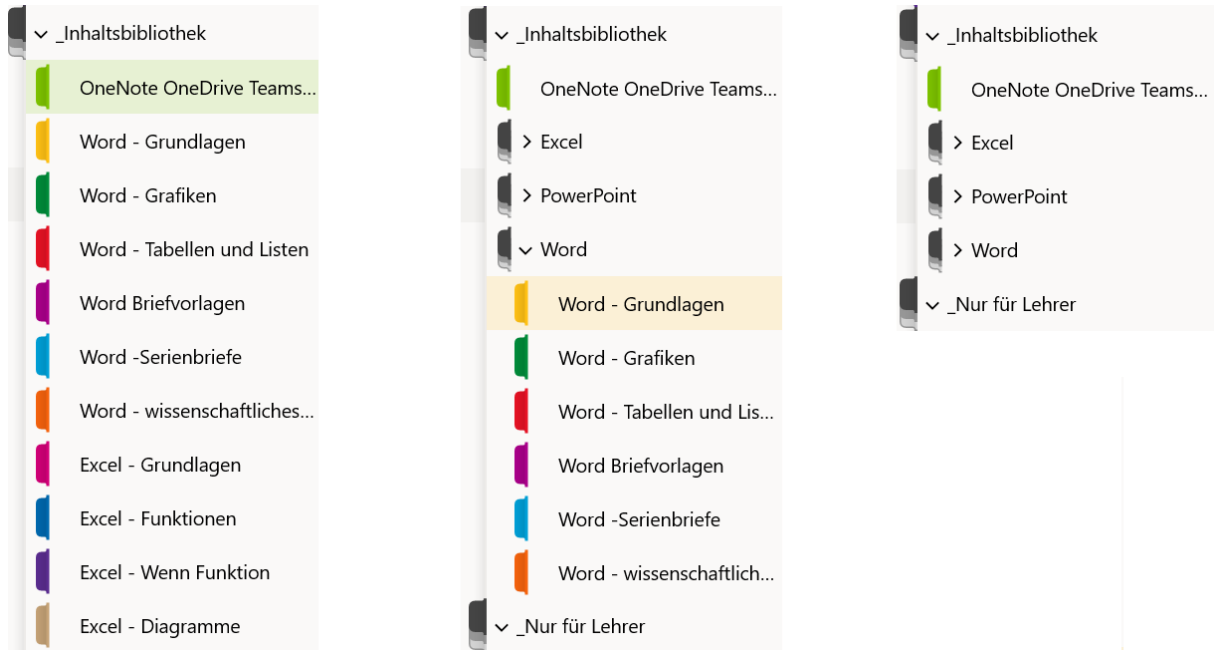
_Inhaltsbibliothek
OneNote OneDrive Teams...
Word - Grundlagen
Word - Grafiken
Word - Tabellen und Listen
Word Briefvorlagen
Word -Serienbriefe
Word - wissenschaftliches...
Excel - Grundlagen
Excel - Funktionen
Excel - Wenn Funktion
Excel - Diagramme

_Inhaltsbibliothek
OneNote OneDrive Teams...
Excel
PowerPoint
Word
Word - Grundlagen
Word - Grafiken
Word - Tabellen und Lis...
Word Briefvorlagen
Word -Serienbriefe
Word - wissenschaftlich...
_Nur für Lehrer

_Inhaltsbibliothek
OneNote OneDrive Teams...
Excel
PowerPoint
Word
_Nur für Lehrer